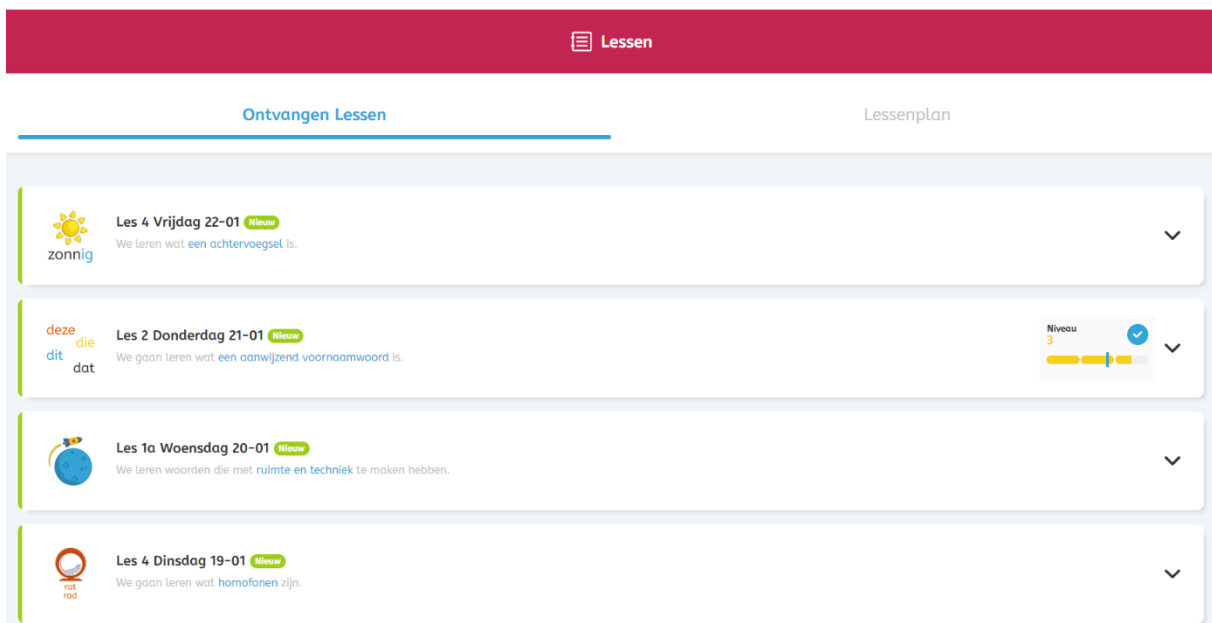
Lessen

Ontvangen Lessen

Lessenplan

zonnig

Les 4 Vrijdag 22-01 Nieuw

We leren wat een achtervoegsel is.

deze die dit dat

Les 2 Donderdag 21-01 Nieuw

We gaan leren wat een aanwijzend voornaamwoord is.

Niveau 3

Les 1a Woensdag 20-01 Nieuw

We leren woorden die met ruimte en techniek te maken hebben.

rot rad

Les 4 Dinsdag 19-01 Nieuw

We gaan leren wat homofonen zijn.